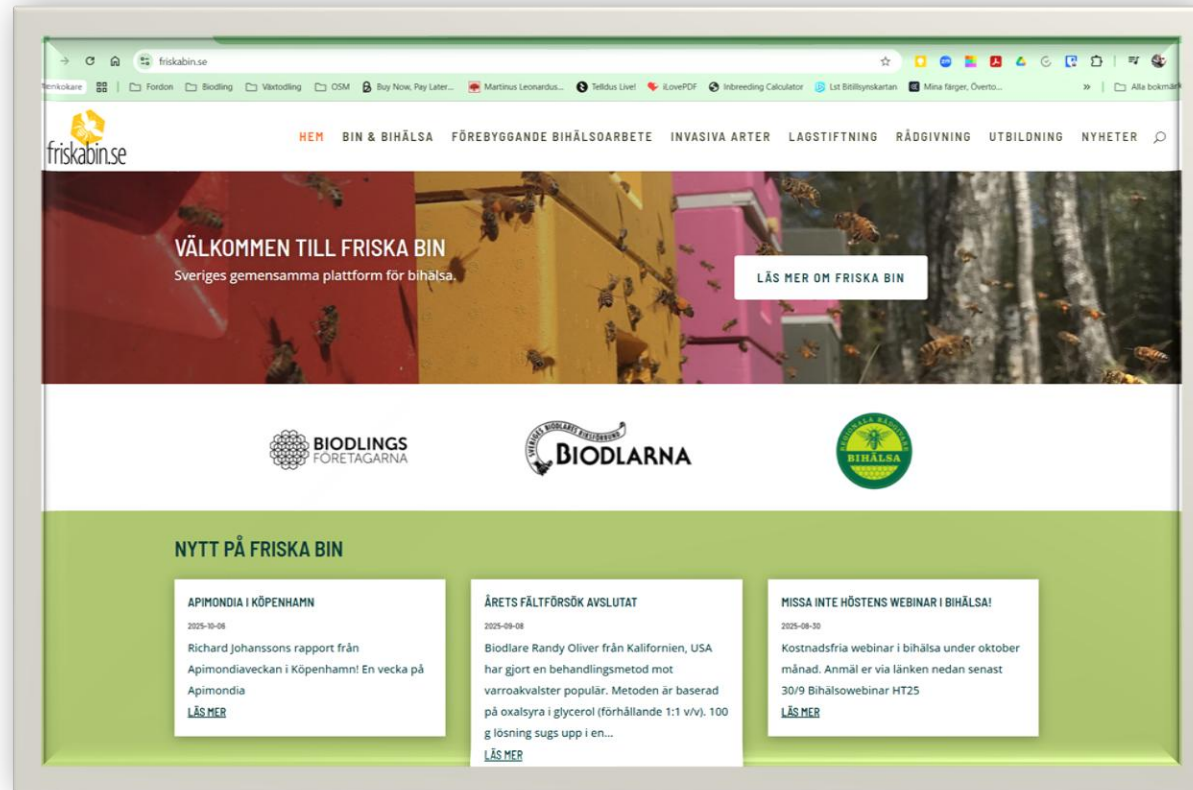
friskabin.se

Renkokare | Fordon Biodling Växtodling OSM Buy Now, Pay Later... Martinus Leonardus... Telldus Live! iLovePDF Inbreeding Calculator Lst Bitillsynskartan Mina färger, Överto... » | Alla bokmärk

friskabin.se

HEM BIN & BIHÄLSA FÖREBYGGANDE BIHÄLSOARBETE INVASIVA ARTER LAGSTIFTNING RÅDGIVNING UTBILDNING NYHETER

VÄLKOMMEN TILL FRISKA BIN
Sveriges gemensamma plattform för bihälsa.

LÄS MER OM FRISKA BIN

BIODLINGS FÖRETAGARNA

SVERIGES BIODLARES RIKSFÖRBUND BIODLARNA

BIODLARNA RÅDGIVNING BIHÄLSA

NYTT PÅ FRISKA BIN

APIMONDIA I KÖPENHAMN
2025-10-06
Richard Johanssons rapport från Apimondiaveckan i Köpenhamn! En vecka på Apimondia
LÄS MER

ÅRETS FÄLTFÖRSÖK AVSLUTAT
2025-09-08
Biodlare Randy Oliver från Kalifornien, USA har gjort en behandlingsmetod mot varroakvalster populär. Metoden är baserad på oxalsyra i glycerol (förhållande 1:1 v/v). 100 g lösning sugs upp i en...
LÄS MER

MISSA INTE HÖSTENS WEBINAR I BIHÄLSA!
2025-08-30
Kostnadsfria webinar i bihälsa under oktober månad. Anmäl er via länken nedan senast 30/9 Bihälsowebinar HT25
LÄS MER